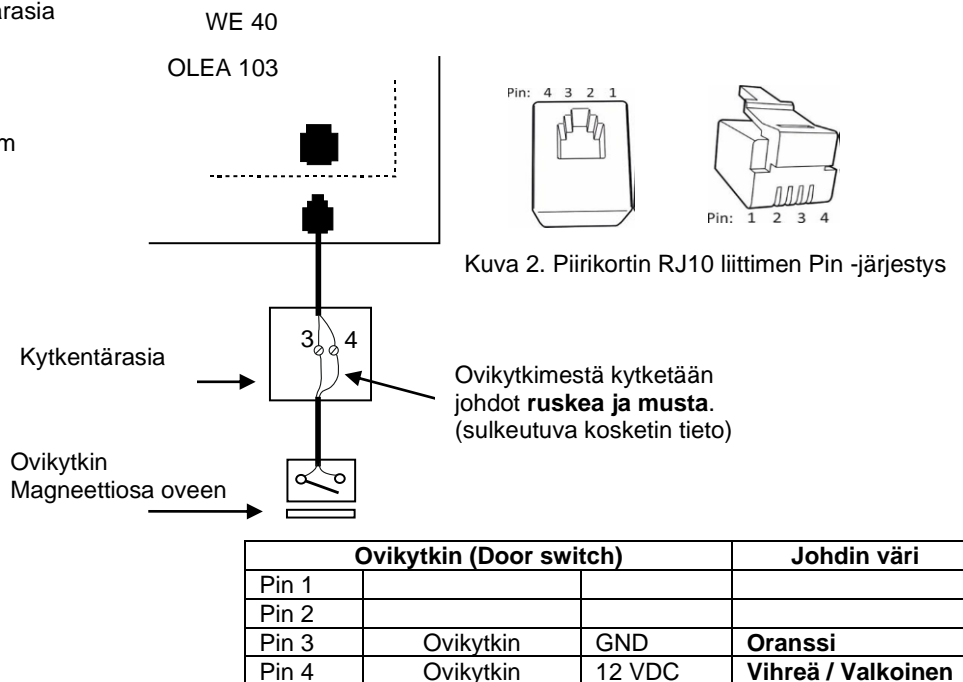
rasia

m

WE 40

OLEA 103

Pin: 4 3 2 1

Pin: 1 2 3 4

Kuva 2. Piirikortin RJ10 liittimen Pin -järjestys

3 4

Kytkentärasia

Ovikytkimestä kytketään johdot **ruskea ja musta**. (sulkeutuva kosketin tieto)

Ovikytkin
Magneettiosa oveen

| Ovikytkin (Door switch) | | | Johdin väri |
|---|---|---|---|
| Pin 1 | | | |
| Pin 2 | | | |
| Pin 3 | Ovikytkin | GND | **Oranssi** |
| Pin 4 | Ovikytkin | 12 VDC | **Vihreä / Valkoinen** |